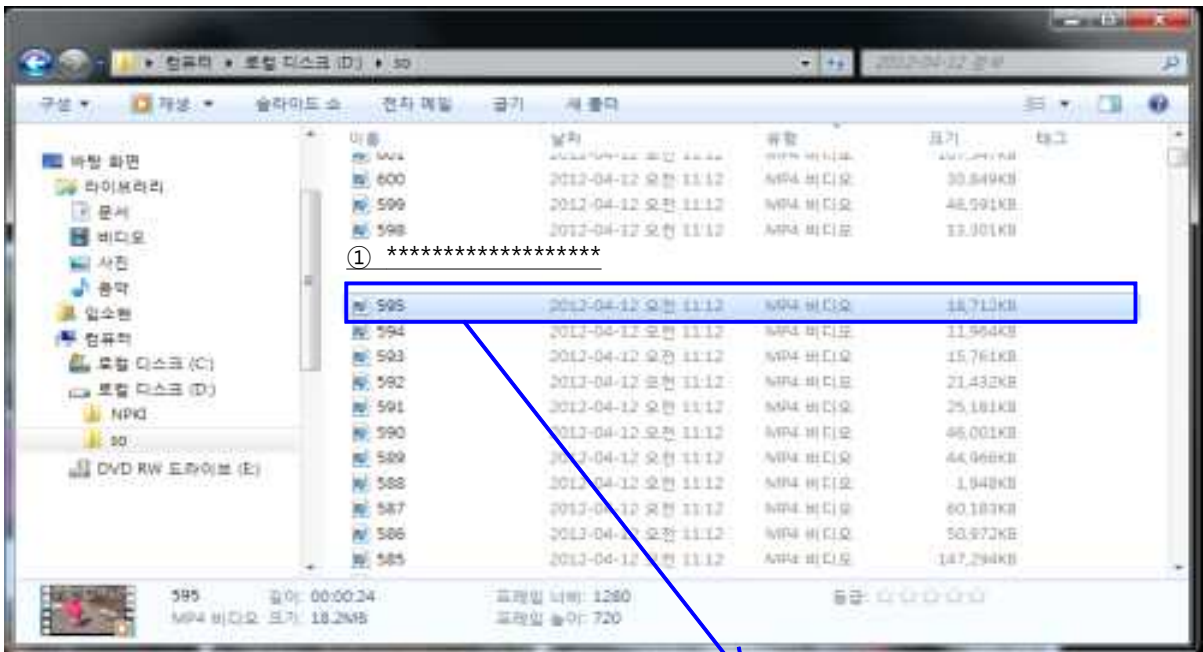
▸ 컴퓨터 ▸ 로컬 디스크 (D:) ▸ so

2012-04-12 검색

구성 ▾ 재생 ▾ 슬라이드 쇼 전자 메일 굽기 새 폴더

바탕 화면
라이브러리
문서
비디오
사진
음악
임소현
컴퓨터
로컬 디스크 (C:)
로컬 디스크 (D:)
NPKI
so
DVD RW 드라이브 (E:)

| 이름 | 날짜 | 유형 | 크기 | 태그 |
|---|---|---|---|---|
| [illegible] | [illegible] | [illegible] | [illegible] | |
| 600 | 2012-04-12 오전 11:12 | MP4 비디오 | 30,849KB | |
| 599 | 2012-04-12 오전 11:12 | MP4 비디오 | 48,591KB | |
| 598 | 2012-04-12 오전 11:12 | MP4 비디오 | 13,301KB | |

① ******************

| 이름 | 날짜 | 유형 | 크기 | 태그 |
|---|---|---|---|---|
| 595 | 2012-04-12 오전 11:12 | MP4 비디오 | 18,713KB | |
| 594 | 2012-04-12 오전 11:12 | MP4 비디오 | 11,964KB | |
| 593 | 2012-04-12 오전 11:12 | MP4 비디오 | 15,761KB | |
| 592 | 2012-04-12 오전 11:12 | MP4 비디오 | 21,432KB | |
| 591 | 2012-04-12 오전 11:12 | MP4 비디오 | 25,181KB | |
| 590 | 2012-04-12 오전 11:12 | MP4 비디오 | 46,001KB | |
| 589 | 2012-04-12 오전 11:12 | MP4 비디오 | 44,968KB | |
| 588 | 2012-04-12 오전 11:12 | MP4 비디오 | 1,948KB | |
| 587 | 2012-04-12 오전 11:12 | MP4 비디오 | 60,183KB | |
| 586 | 2012-04-12 오전 11:12 | MP4 비디오 | 50,972KB | |
| 585 | 2012-04-12 오전 11:12 | MP4 비디오 | 147,294KB | |

595 길이: 00:00:24 프레임 너비: 1280 등급: ☆☆☆☆☆
MP4 비디오 크기: 18.2MB 프레임 높이: 720